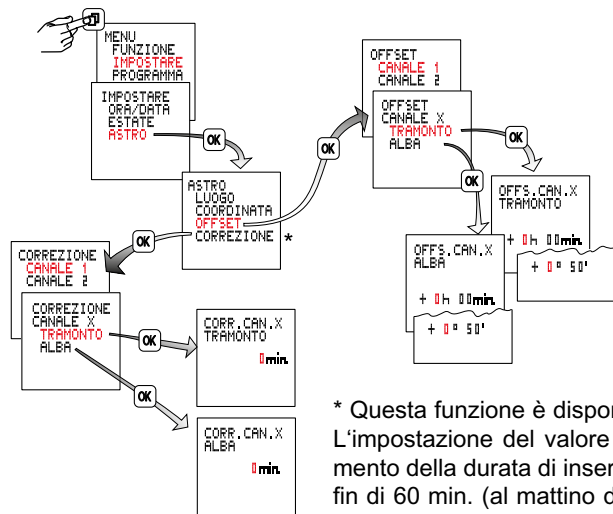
MENU
FUNZIONE
IMPOSTARE
PROGRAMMA

IMPOSTARE
ORA/DATA
ESTATE
ASTRO

OK

ASTRO
LUOGO
COORDINATA
OFFSET
CORREZIONE *

OK

OFFSET
CANALE 1
CANALE 2

OFFSET
CANALE X
TRAMONTO
ALBA

OK

OK

OFFS.CAN.X
TRAMONTO

+ 0h 00min.

+ 0° 50'

OFFS.CAN.X
ALBA

+ 0h 00min.

+ 0° 50'

OK

CORREZIONE
CANALE 1
CANALE 2

CORREZIONE
CANALE X
TRAMONTO
ALBA

OK

CORR.CAN.X
TRAMONTO

0min.

OK

CORR.CAN.X
ALBA

0min.

* Questa funzione è dispon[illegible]
L'impostazione del valore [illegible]
mento della durata di inser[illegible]
fin di 60 min. (al mattino d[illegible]